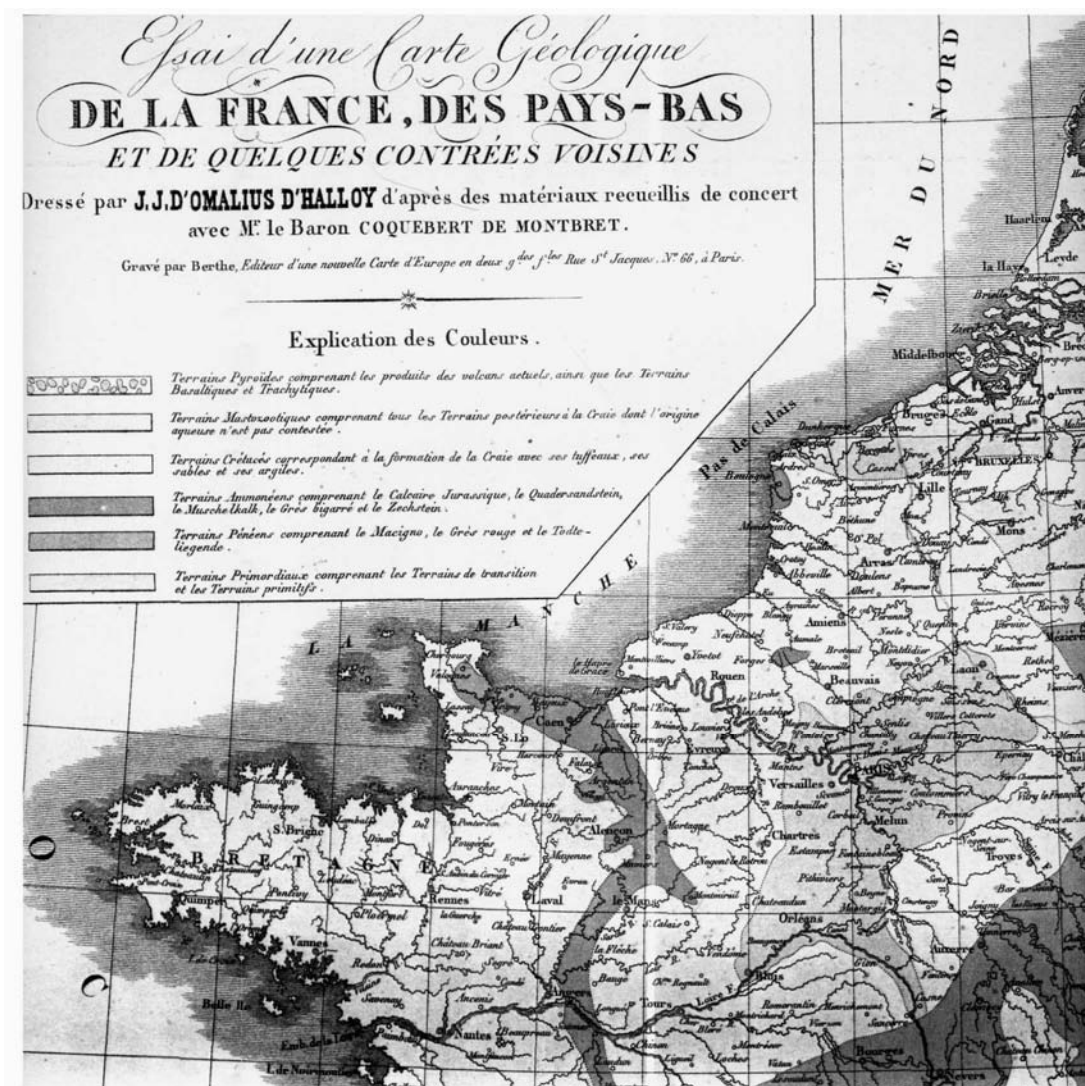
Essai d'une Carte Géologique
DE LA FRANCE, DES PAYS-BAS
ET DE QUELQUES CONTRÉES VOISINES
Dressé par J.J.D'OMALIUS D'HALLOY d'après des matériaux recueillis de concert avec Mr. le Baron COQUEBERT DE MONTBRET.

Gravé par Berthe, Editeur d'une nouvelle Carte d'Europe en deux $g^{des}$ $f^{les}$ Rue St Jacques, No. 66, à Paris.

Explication des Couleurs.

Terrains Pyroïdes comprenant les produits des volcans actuels, ainsi que les Terrains Basaltiques et Trachytiques.

Terrains Mastozootiques comprenant tous les Terrains postérieurs à la Craie dont l'origine aqueuse n'est pas contestée.

Terrains Crétacés correspondant à la formation de la Craie avec ses tuffeaux, ses sables et ses argiles.

Terrains Ammonéens comprenant le Calcaire Jurassique, le Quadersandstein, le Muschelkalk, le Grès bigarré et le Zechstein.

Terrains Pénéens comprenant le Macigno, le Grès rouge et le Todteliegende.

Terrains Primordiaux comprenant les Terrains de transition et les Terrains primitifs.

MER DU NORD

Haarlem
Leyde
la Haye
Brielle
Middelbourg
Anver
Pas de Calais
Dunkerque
Bruges
Gand
BRUXELLES
Boulogne
Cassel
S. Omer
Lille
Mons
Montreuil
Béthune
Arras
Abbeville
Doulens
Albert
Bapaume
Cambrai
LA MANCHE
S. Valery
Dieppe
Neufchâtel
Amiens
Yvetot
Forges
Aumale
Péronne
S. Quentin
Rouen
Beauvais
Montdidier
Noyon
Laon
Rethel
Reims
Le Havre de Grâce
Pont l'Evêque
Lisieux
Bernay
Evreux
les Andelys
Caen
Bayeux
S. Lo
Vire
Falaise
Argentan
Soissons
Compiègne
Senlis
Château Thierry
Villers Cotterets
Épernay
Mantes
Versailles
PARIS
Meaux
Coulommiers
Vitry le François
Rambouillet
Corbeil
Melun
Provins
Chartres
Étampes
Fontainebleau
Troyes
Nogent-sur-Seine
Sens
Avranches
Mortain
Domfront
Alençon
Mortagne
Mayenne
Nogent le Rotrou
Pithiviers
Bar sur Seine
Brest
Morlaix
Guingamp
S. Brieuc
Dinan
Fougères
BRETAGNE
Quimper
Pontivy
Ploërmel
Rennes
Vitré
Laval
le Mans
Orléans
Montargis
Auxerre
Vannes
Redon
Château Briant
Château Gontier
La Flèche
S. Calais
Vendôme
Blois
Belle Ile
Savenay
Ancenis
Angers
Tours
Loir F.
Romorantin
Nantes
Beaupréau
Saumur
Chinon
Loches
Bourges
Nevers
L de Noirmoutier
Emb. de la Loire